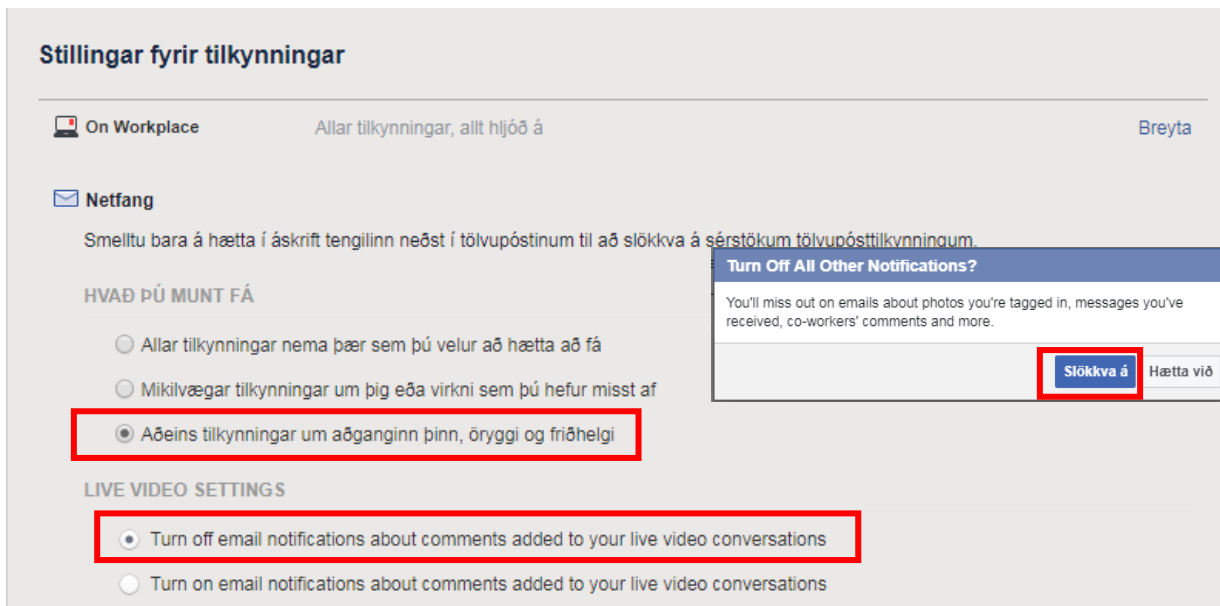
Stillingar fyrir tilkynningar

On Workplace
Allar tilkynningar, allt hljóð á
Breyta

Netfang
Smelltu bara á hætta í áskrift tengilinn neðst í tölvupóstinum til að slökkva á sérstökum tölvupósttilkynningum.

Turn Off All Other Notifications?
You'll miss out on emails about photos you're tagged in, messages you've received, co-workers' comments and more.
Slökkva á
Hætta við

HVAÐ ÞÚ MUNT FÁ
Allar tilkynningar nema þær sem þú velur að hætta að fá
Mikilvægar tilkynningar um þig eða virkni sem þú hefur misst af
Aðeins tilkynningar um aðganginn þinn, öryggi og friðhelgi

LIVE VIDEO SETTINGS
Turn off email notifications about comments added to your live video conversations
Turn on email notifications about comments added to your live video conversations